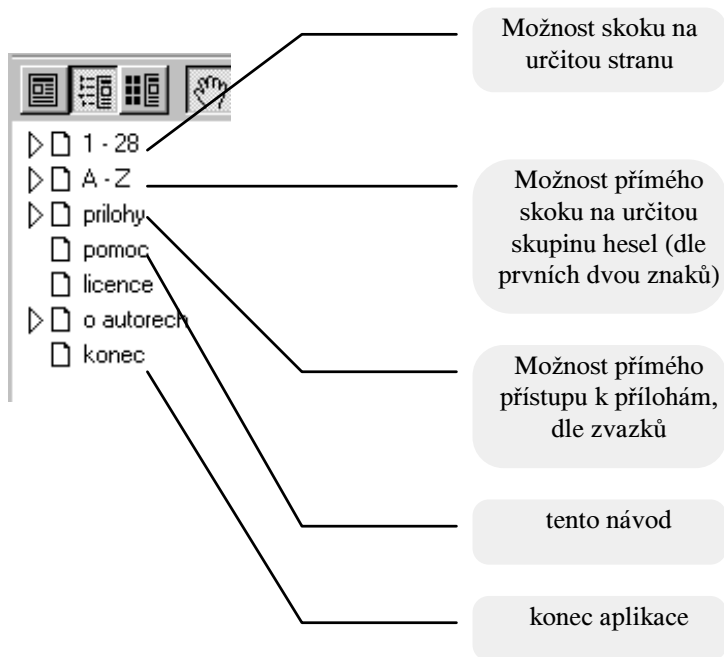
1 - 28
A - Z
prilohy
pomoc
licence
o autorech
konec

Možnost skoku na určitou stranu

Možnost přímého skoku na určitou skupinu hesel (dle prvních dvou znaků)

Možnost přímého přístupu k přílohám, dle zvazků

tento návod

konec aplikace